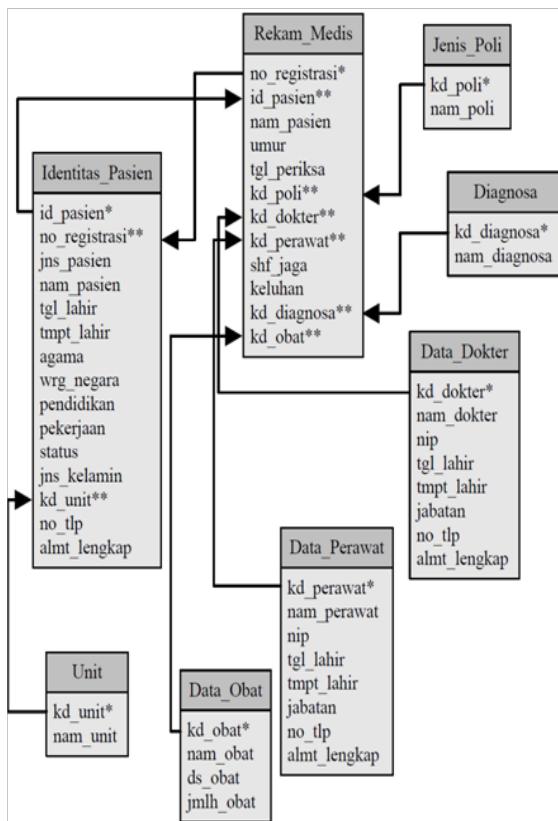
Rekam_Medis
no_registrasi*
id_pasien**
nam_pasien
umur
tgl_periksa
kd_poli**
kd_dokter**
kd_perawat**
shf_jaga
keluhan
kd_diagnosa**
kd_obat**

Jenis_Poli
kd_poli*
nam_poli

Diagnosa
kd_diagnosa*
nam_diagnosa

Identitas_Pasien
id_pasien*
no_registrasi**
jns_pasien
nam_pasien
tgl_lahir
tmpt_lahir
agama
wrg_negara
pendidikan
pekerjaan
status
jns_kelamin
kd_unit**
no_tlp
almt_lengkap

Data_Dokter
kd_dokter*
nam_dokter
nip
tgl_lahir
tmpt_lahir
jabatan
no_tlp
almt_lengkap

Data_Perawat
kd_perawat*
nam_perawat
nip
tgl_lahir
tmpt_lahir
jabatan
no_tlp
almt_lengkap

Unit
kd_unit*
nam_unit

Data_Obat
kd_obat*
nam_obat
ds_obat
jmlh_obat